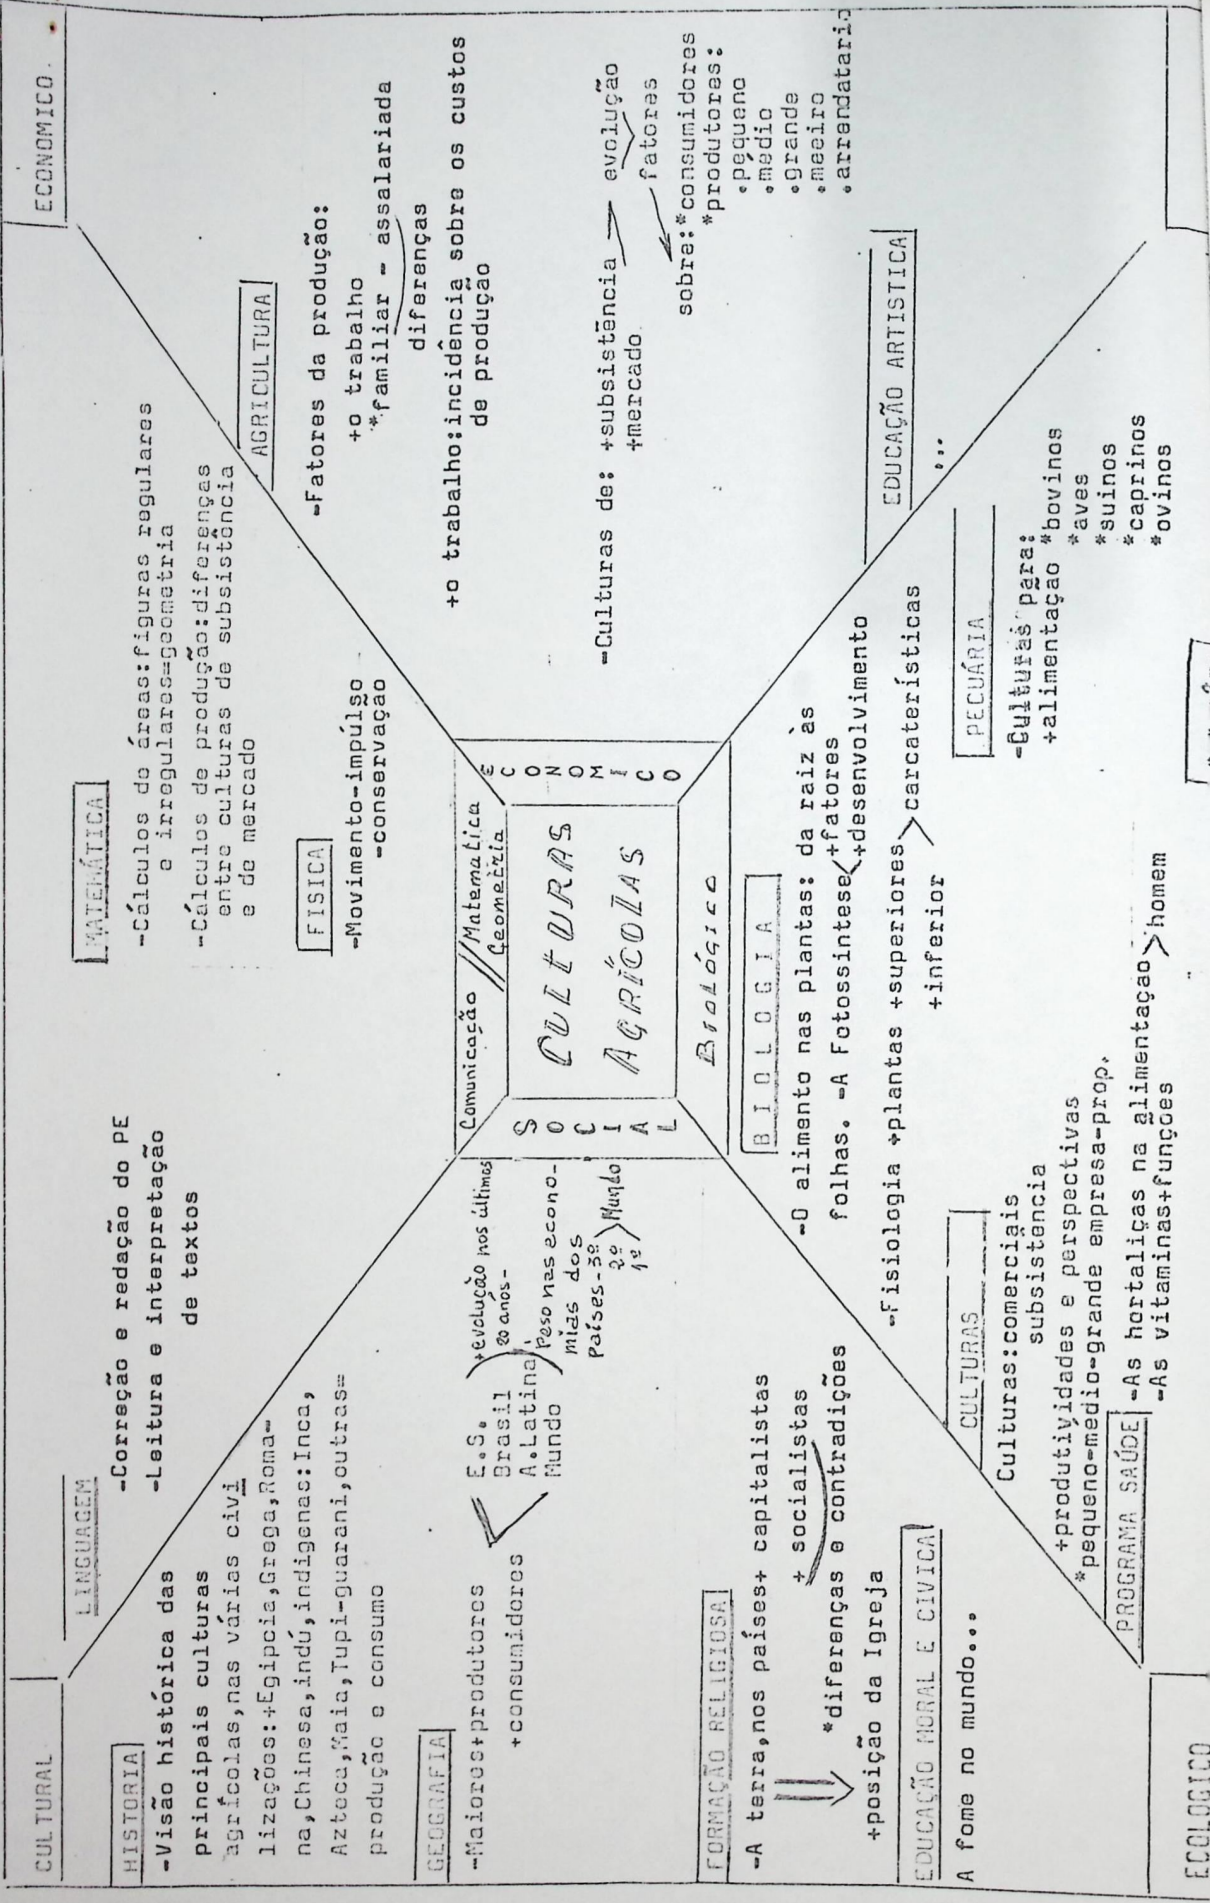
CULTURAL

ECONOMICO

LINGUAGEM

-Correção e redação do PE
-Leitura e interpretação de textos

HISTORIA

-Visão histórica das principais culturas agrícolas, nas várias civilizações: +Egípcia, Grega, Romana, Chinesa, indú, indígenas: Inca, Azteca, Maia, Tupi-guarani, outras= produção e consumo

GEOGRAFIA

-Maiores+produtores +consumidores

E.S. Brasil A.Latina Mundo

+evolução nos últimos 20 anos-

Peso nas economias dos Países-3º 2º 1º Mundo

FORMAÇÃO RELIGIOSA

-A terra, nos países+ capitalistas + socialistas *diferenças e contradições +posição da Igreja

EDUCAÇÃO MORAL E CIVICA

A fome no mundo...

ECOLOGICO

MATEMÁTICA

-Cálculos de áreas: figuras regulares e irregulares=geometria
-Cálculos de produção: diferenças entre culturas de subsistência e de mercado

FISICA

-Movimento-impulso -conservação

Comunicação

Matemática Geometria

SOCIAL

ECONOMICO

CULTURAS AGRÍCOLAS

Biológico

BIOLOGIA

-O alimento nas plantas: da raiz às folhas. -A Fotossíntese +fatores +desenvolvimento
-Fisiologia +plantas +superiores +inferior carcaterísticas

CULTURAS

Culturas: comerciais subsistência
+produtividades e perspectivas
*pequeno-medio-grande empresa-prop.

PROGRAMA SAÚDE

-As hortaliças na alimentação homem
-As vitaminas+funções

AGRICULTURA

-Fatores da produção:
+o trabalho
*familiar - assalariada
diferenças
+o trabalho: incidência sobre os custos de produção

-Culturas de: +subsistência +mercado
evolução
fatores
sobre: *consumidores *produtores:
.pequeno
.medio
.grande
.meeiro
.arrendatario

EDUCAÇÃO ARTISTICA

...

PECUÁRIA

-Culturas para: +alimentação *bovinos *aves *suinos *caprinos *ovinos